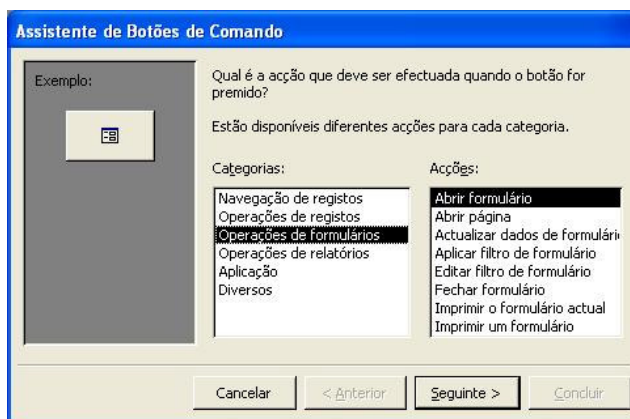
Assistente de Botões de Comando

Exemplo:

Qual é a acção que deve ser efectuada quando o botão for premido?

Estão disponíveis diferentes acções para cada categoria.

Categorias:

Navegação de registos
Operações de registos
Operações de formulários
Operações de relatórios
Aplicação
Diversos

Acções:

Abrir formulário
Abrir página
Actualizar dados de formulári
Aplicar filtro de formulário
Editar filtro de formulário
Fechar formulário
Imprimir o formulário actual
Imprimir um formulário

Cancelar
< Anterior
Seguinte >
Concluir